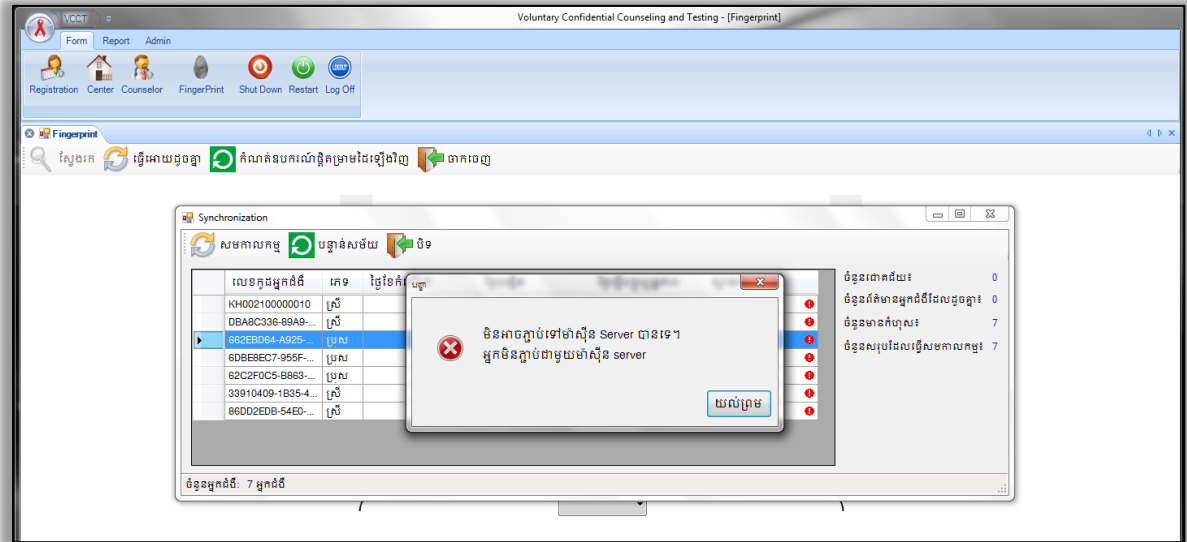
VCCT

Voluntary Confidential Counseling and Testing - [Fingerprint]

Form Report Admin

Registration Center Counselor FingerPrint Shut Down Restart Log Off

Fingerprint

ស្វែងរក ធ្វើអោយដូចគ្នា កំណត់ឧបករណ៍ផ្តិតម្រាមដៃឡើងវិញ ចាកចេញ

Synchronization

សមកាលកម្ម បន្ទាន់សម័យ បិទ

| | លេខកូដអ្នកជំងឺ | ភេទ | ថ្ងៃខែកំ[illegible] |
|---|---|---|---|
| | KH002100000010 | ស្រី | |
| | DBA8C336-89A9-... | ស្រី | |
| ▶ | 662EBD64-A925-... | ប្រុស | |
| | 6DBE8EC7-955F-... | ប្រុស | |
| | 62C2F0C5-B863-... | ប្រុស | |
| | 33910409-1B35-4... | ស្រី | |
| | 86DD2EDB-54E0-... | ស្រី | |

ចំនួនជោគជ័យ៖ 0
ចំនួនព័ត៌មានអ្នកជំងឺដែលដូចគ្នា៖ 0
ចំនួនមានកំហុស៖ 7
ចំនួនសរុបដែលធ្វើសមកាលកម្ម៖ 7

ចំនួនអ្នកជំងឺ: 7 អ្នកជំងឺ

បញ្ហា

មិនអាចភ្ជាប់ទៅម៉ាស៊ីន Server បានទេ។
អ្នកមិនភ្ជាប់ជាមួយម៉ាស៊ីន server

យល់ព្រម